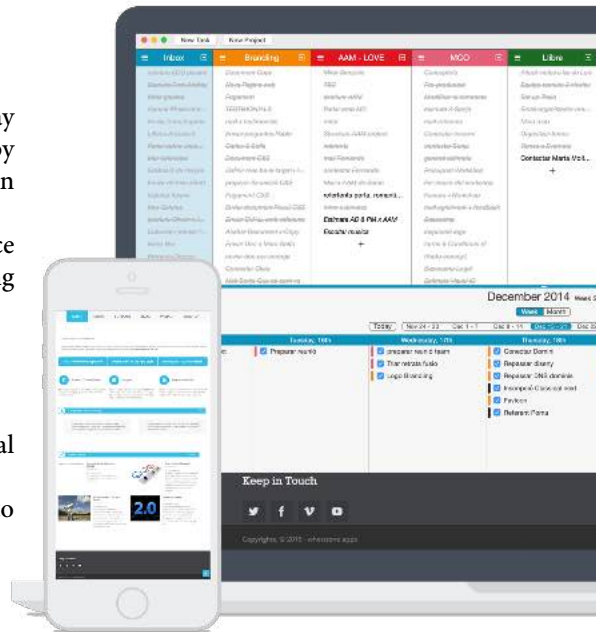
ey
oy
n

ce
ng

al

o

New Task
New Project

Inbox
Branding
AAM - LOVE
MOO
Libre

Preparar reunió
Contactar Marta Vell...
Estimare AD 8 PM a AAM
Escarar muestra
+
+

December 2014
Week
Month
Today
Nov 24 - 30
Dec 1 - 7
Dec 8 - 14

Preparar reunió
preparar reunió team
Triar retrats fusio
Logo Branding
Contactar Domini
Repassar disseny
Repassar DNS dominis
Incorporar Contact mail
Favicon
Reformar Forms

2.0

Keep in Touch

Copyrights © 2015 · wheredoes apps